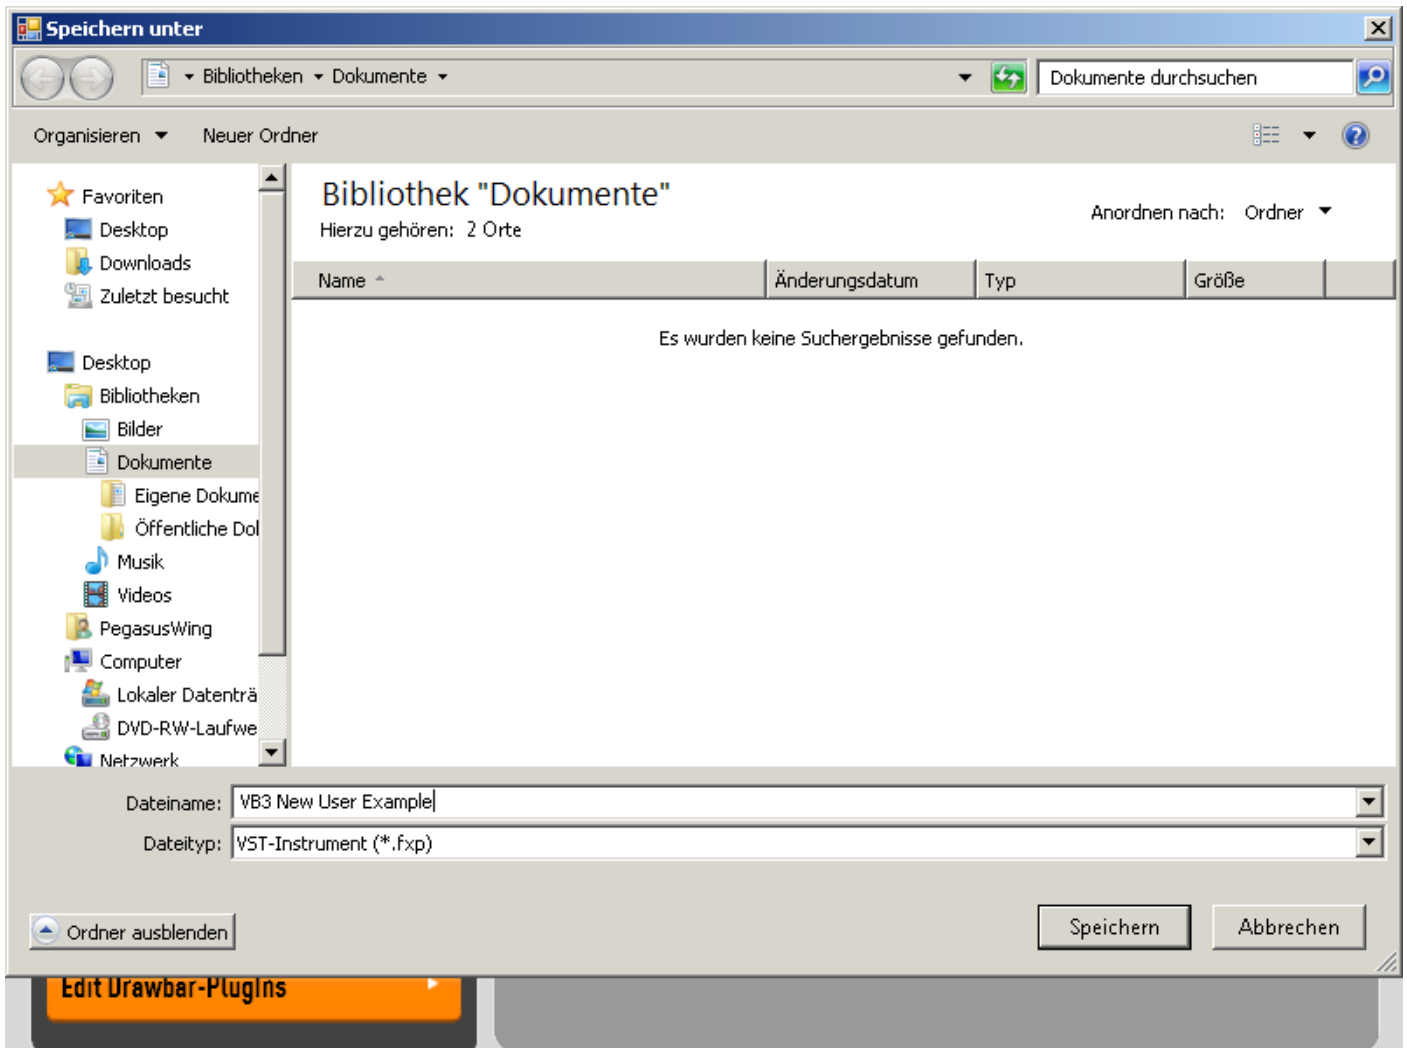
Speichern unter

Bibliotheken ▸ Dokumente ▸

Dokumente durchsuchen

Organisieren ▾ Neuer Ordner

Favoriten
Desktop
Downloads
Zuletzt besucht

Desktop
Bibliotheken
Bilder
Dokumente
Eigene Dokume
Öffentliche Dol
Musik
Videos
PegasusWing
Computer
Lokaler Datenträ
DVD-RW-Laufwe
Netzwerk

Bibliothek "Dokumente"
Hierzu gehören: 2 Orte

Anordnen nach: Ordner ▾

| Name | Änderungsdatum | Typ | Größe |
|---|---|---|---|

Es wurden keine Suchergebnisse gefunden.

Dateiname: VB3 New User Example
Dateityp: VST-Instrument (*.fxp)

Ordner ausblenden

Speichern Abbrechen

Edit Drawbar-Plugins